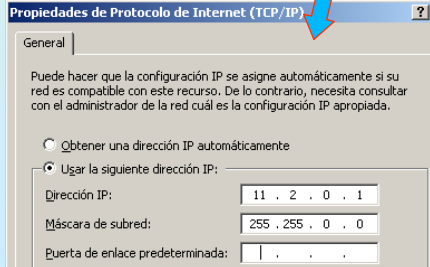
Propiedades de Protocolo de Internet (TCP/IP)
?

General

Puede hacer que la configuración IP se asigne automáticamente si su red es compatible con este recurso. De lo contrario, necesita consultar con el administrador de la red cuál es la configuración IP apropiada.

Obtener una dirección IP automáticamente

Usar la siguiente dirección IP:

Dirección IP: 11 . 2 . 0 . 1

Máscara de subred: 255 . 255 . 0 . 0

Puerta de enlace predeterminada: . . .